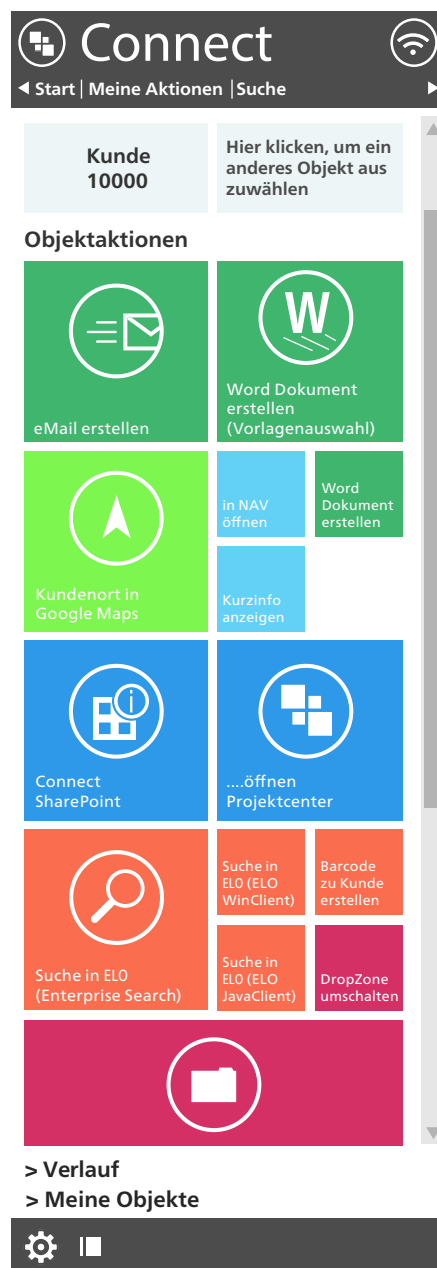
Connect

◀ Start | Meine Aktionen | Suche ▶

Kunde
10000

Hier klicken, um ein anderes Objekt aus zuwählen

Objektaktionen

eMail erstellen

W

Word Dokument erstellen (Vorlagenauswahl)

Kundenort in Google Maps

in NAV öffnen

Word Dokument erstellen

Kurzinfo anzeigen

Connect SharePoint

....öffnen Projektcenter

Suche in ELO (Enterprise Search)

Suche in ELO (ELO WinClient)

Barcode zu Kunde erstellen

Suche in ELO (ELO JavaClient)

DropZone umschalten

> Verlauf
> Meine Objekte